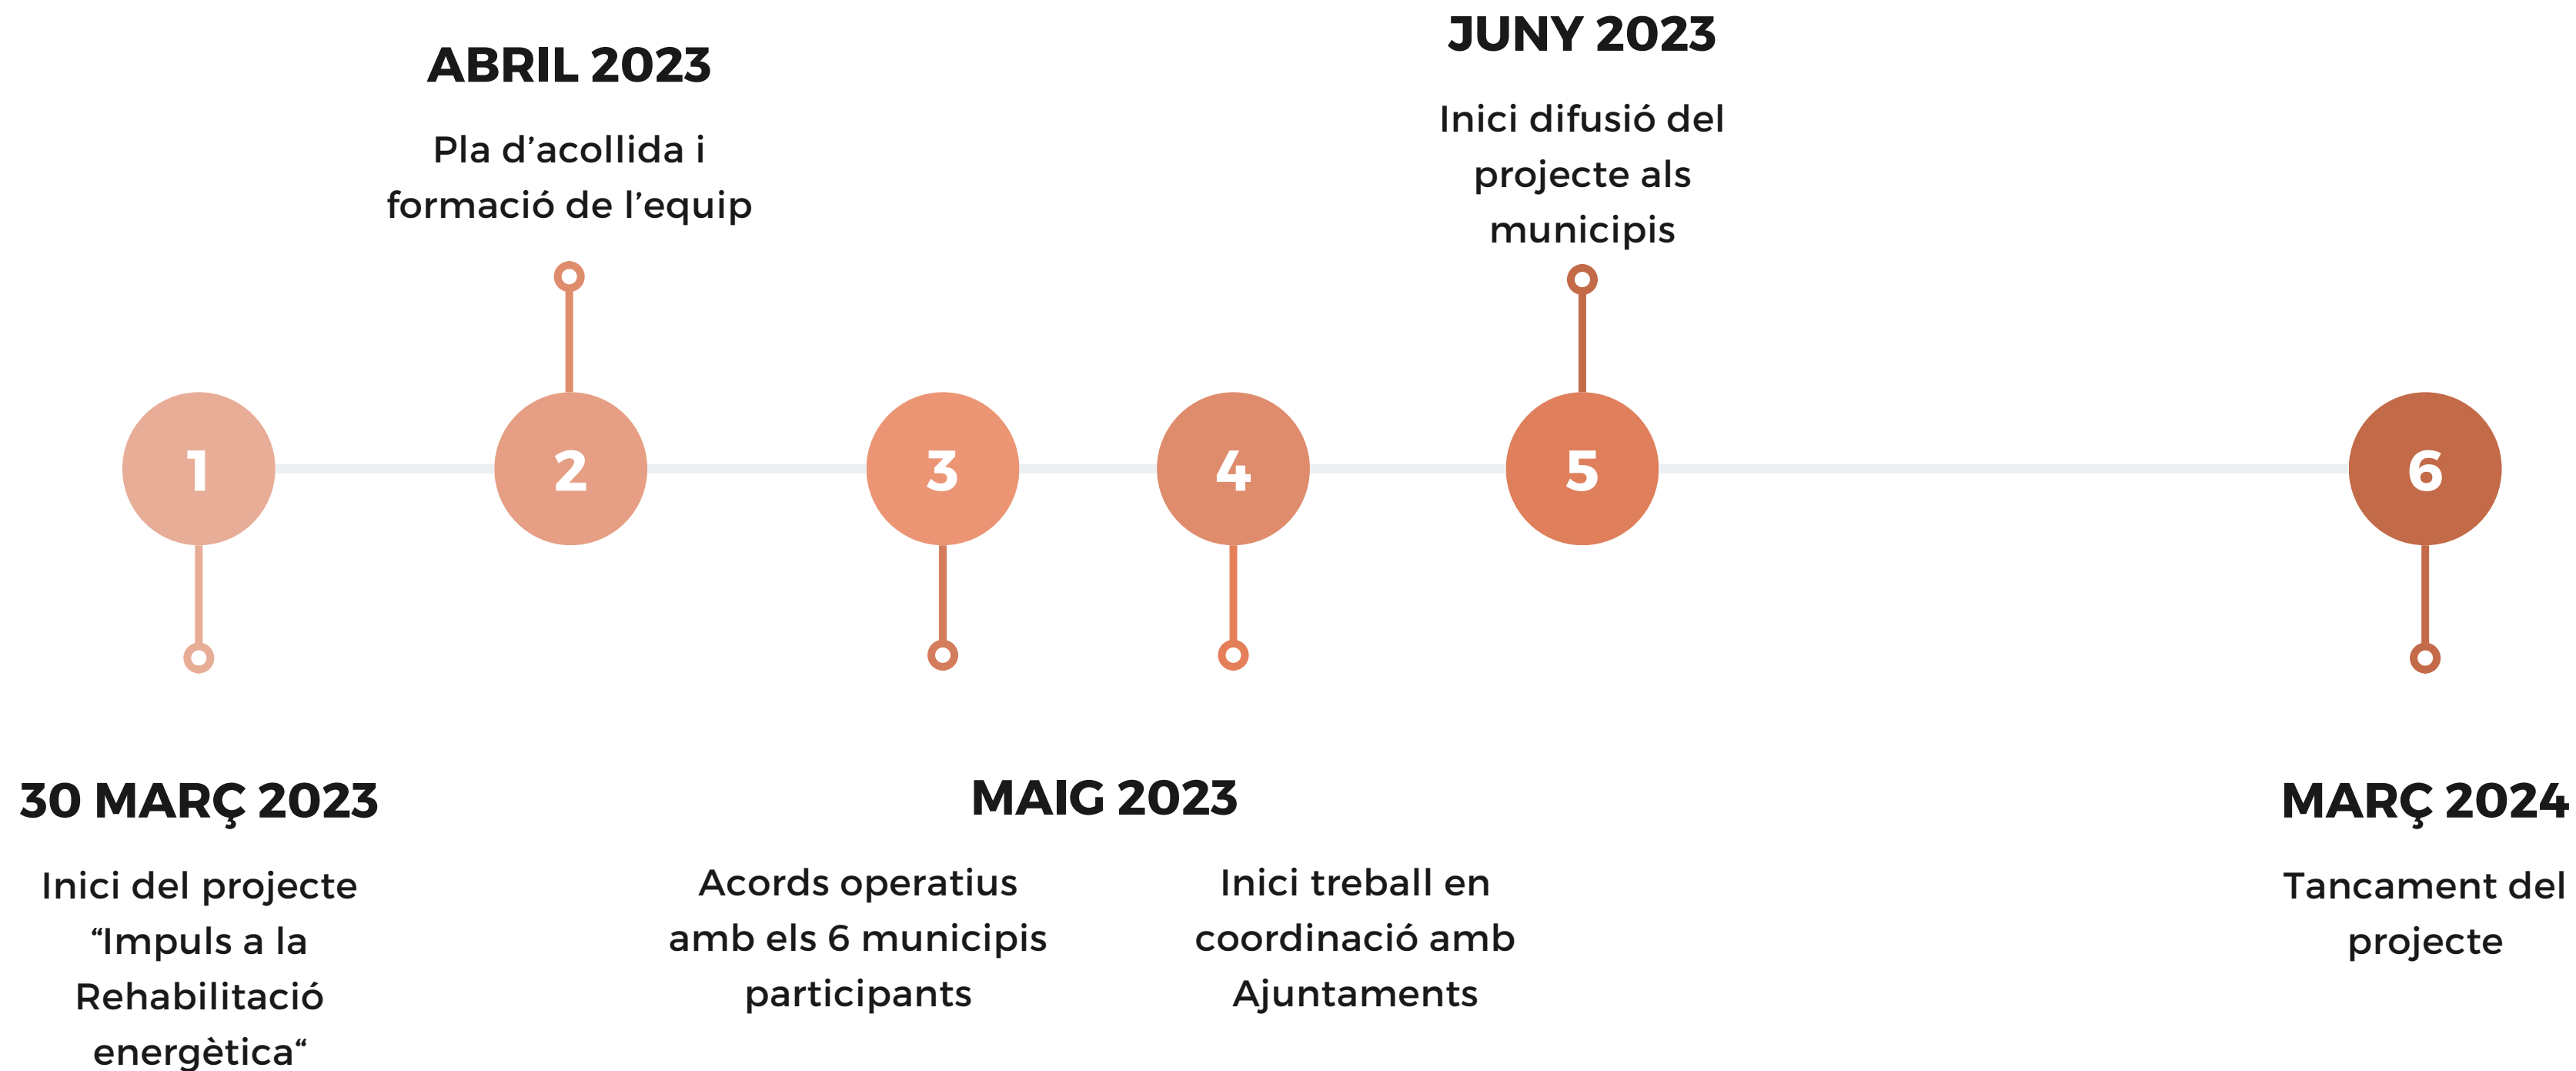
ABRIL 2023

Pla d'acollida i formació de l'equip

JUNY 2023

Inici difusió del projecte als municipis

1

2

3

4

5

6

30 MARÇ 2023

Inici del projecte “Impuls a la Rehabilitació energètica“

MAIG 2023

Acords operatius amb els 6 municipis participants

Inici treball en coordinació amb Ajuntaments

MARÇ 2024

Tancament del projecte